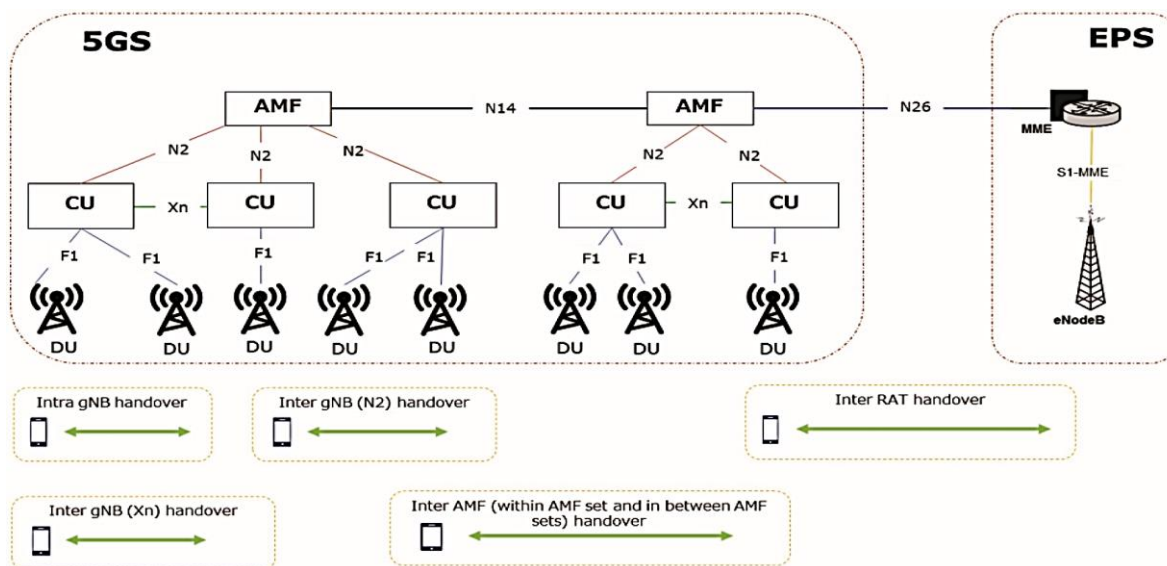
5GS

EPS

AMF

N14

AMF

N26

MME

N2

N2

N2

N2

N2

S1-MME

CU

Xn

CU

CU

CU

Xn

CU

F1

F1

F1

F1

F1

F1

F1

F1

DU

DU

DU

DU

DU

DU

DU

DU

eNodeB

Intra gNB handover

Inter gNB (N2) handover

Inter RAT handover

Inter gNB (Xn) handover

Inter AMF (within AMF set and in between AMF sets) handover